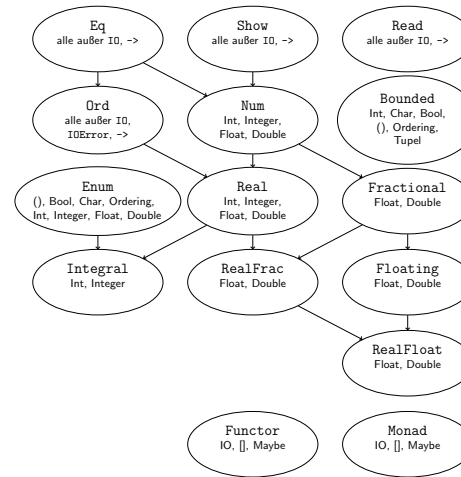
Eq
alle außer IO, ->

Show
alle außer IO, ->

Read
alle außer IO, ->

Ord
alle außer IO, IOError, ->

Num
Int, Integer, Float, Double

Bounded
Int, Char, Bool, (), Ordering, Tupel

Enum
(), Bool, Char, Ordering, Int, Integer, Float, Double

Real
Int, Integer, Float, Double

Fractional
Float, Double

Integral
Int, Integer

RealFrac
Float, Double

Floating
Float, Double

RealFloat
Float, Double

Functor
IO, [], Maybe

Monad
IO, [], Maybe